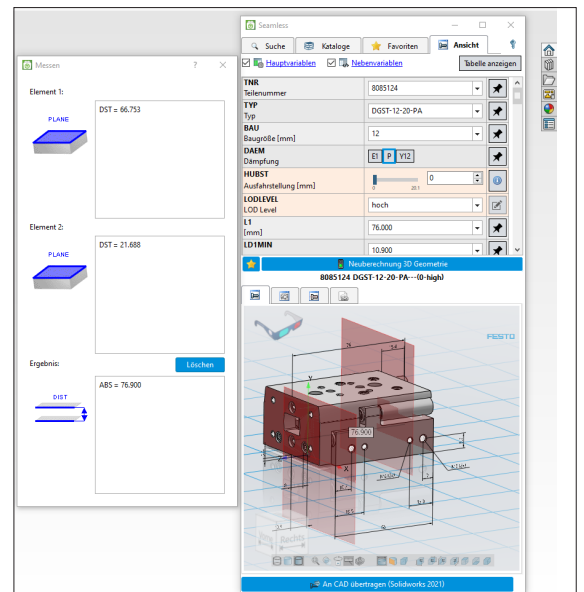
Messen

Element 1:

PLANE

DST = 66.753

Element 2:

PLANE

DST = 21.688

Ergebnis:

Löschen

DIST

ABS = 76.900

Seamless

Suche | Kataloge | Favoriten | Ansicht

Hauptvariablen | Nebenvariablen | Tabelle anzeigen

| | |
|---|---|
| TNR Teilenummer | 8085124 |
| TYP Typ | DGST-12-20-PA |
| BAU Baugröße [mm] | 12 |
| DAEM Dämpfung | E1 P Y12 |
| HUBST Ausfahrstellung [mm] | 0 |
| LODLEVEL LOD Level | hoch |
| L1 [mm] | 76.000 |
| LD1MIN | 10.900 |

Neuberechnung 3D Geometrie

8085124 DGST-12-20-PA---(0-high)

FESTO

76.900

Rechts

An CAD übertragen (Solidworks 2021)